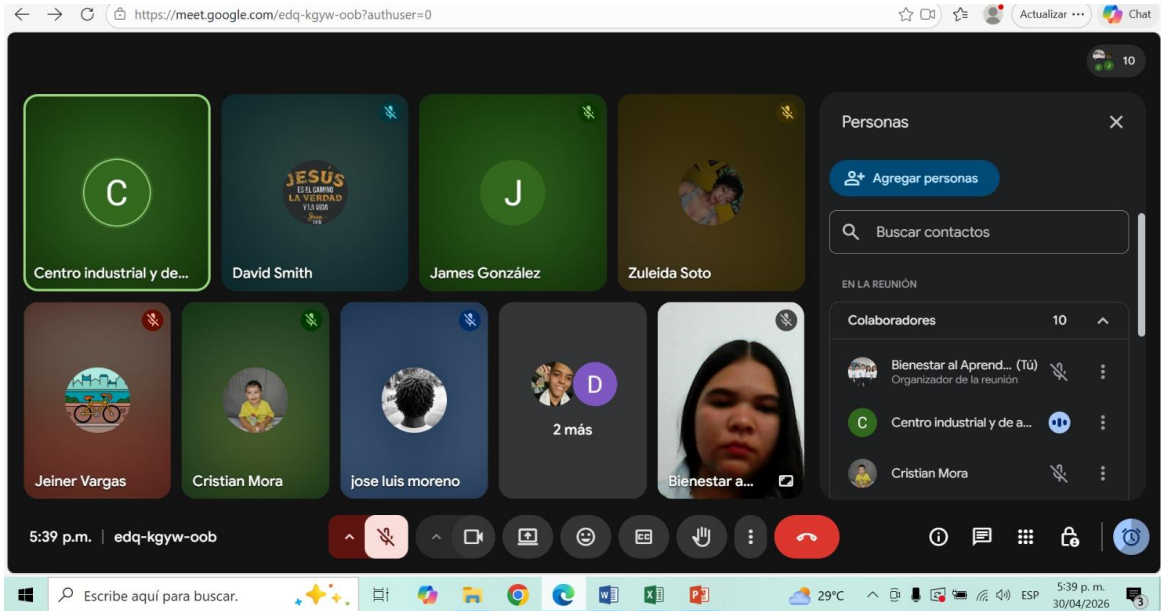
https://meet.google.com/edq-kgyw-oob?authuser=0

Actualizar ···

Chat

10

C

Centro industrial y de...

JESÚS ES EL CAMINO LA VERDAD Y LA VIDA

David Smith

J

James González

Zuleida Soto

Jeiner Vargas

Cristian Mora

jose luis moreno

D

2 más

Bienestar a...

Personas

Agregar personas

Buscar contactos

EN LA REUNIÓN

Colaboradores 10

Bienestar al Aprend... (Tú)
Organizador de la reunión

C Centro industrial y de a...

Cristian Mora

5:39 p.m. | edq-kgyw-oob

Escribe aquí para buscar.

29°C ESP 5:39 p. m. 30/04/2026

3